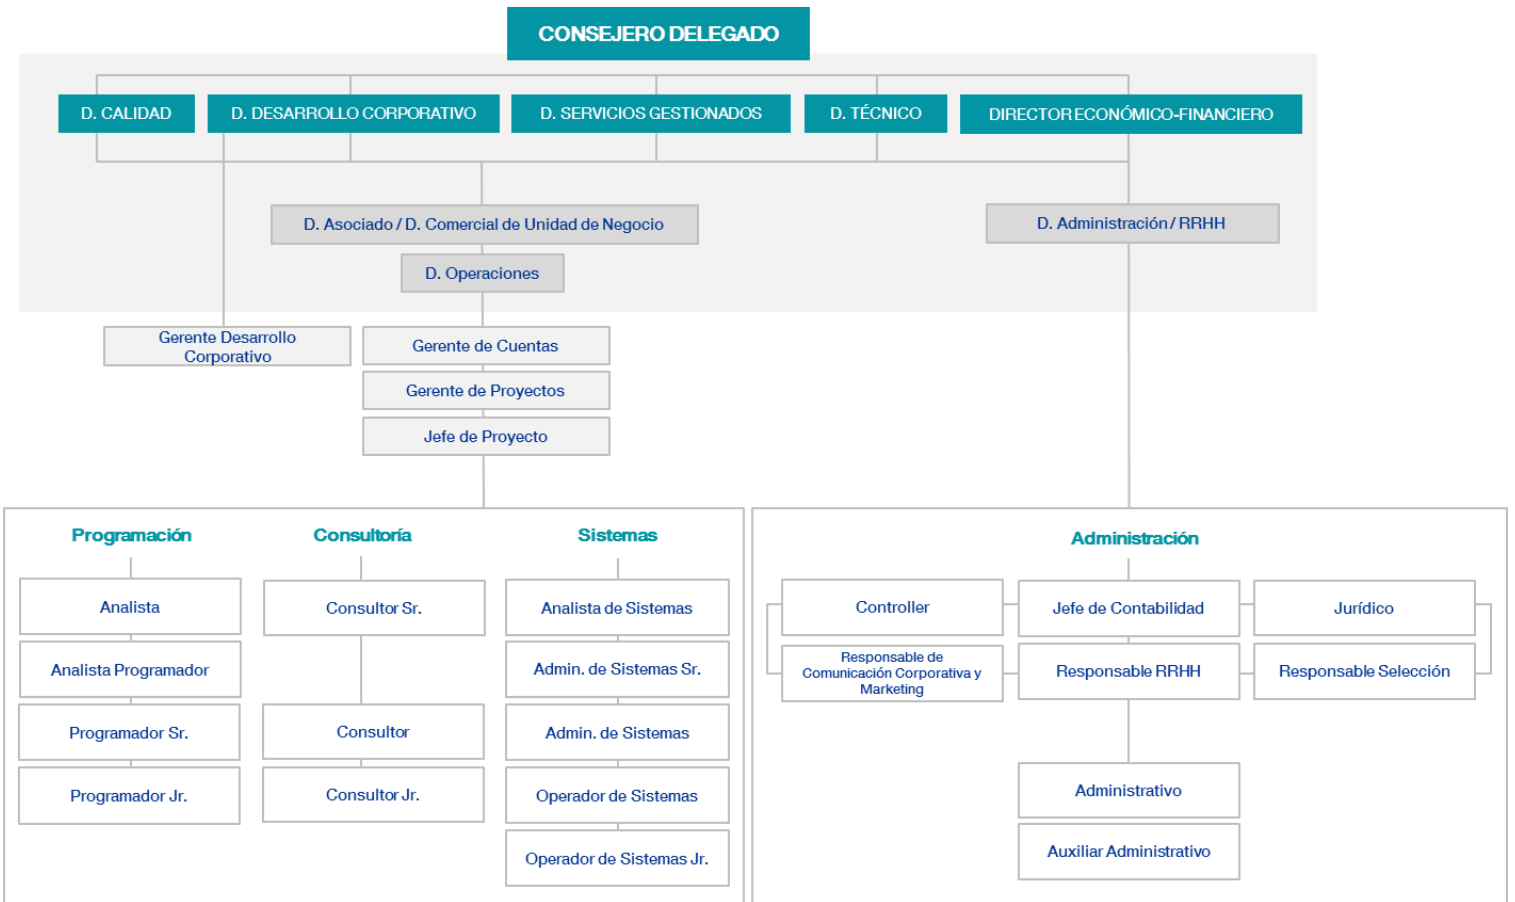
CONSEJERO DELEGADO

D. CALIDAD

D. DESARROLLO CORPORATIVO

D. SERVICIOS GESTIONADOS

D. TÉCNICO

DIRECTOR ECONÓMICO-FINANCIERO

D. Asociado / D. Comercial de Unidad de Negocio

D. Administración / RRHH

D. Operaciones

Gerente Desarrollo Corporativo

Gerente de Cuentas

Gerente de Proyectos

Jefe de Proyecto

Programación

Analista

Analista Programador

Programador Sr.

Programador Jr.

Consultoría

Consultor Sr.

Consultor

Consultor Jr.

Sistemas

Analista de Sistemas

Admin. de Sistemas Sr.

Admin. de Sistemas

Operador de Sistemas

Operador de Sistemas Jr.

Administración

Controller

Responsable de Comunicación Corporativa y Marketing

Jefe de Contabilidad

Responsable RRHH

Jurídico

Responsable Selección

Administrativo

Auxiliar Administrativo